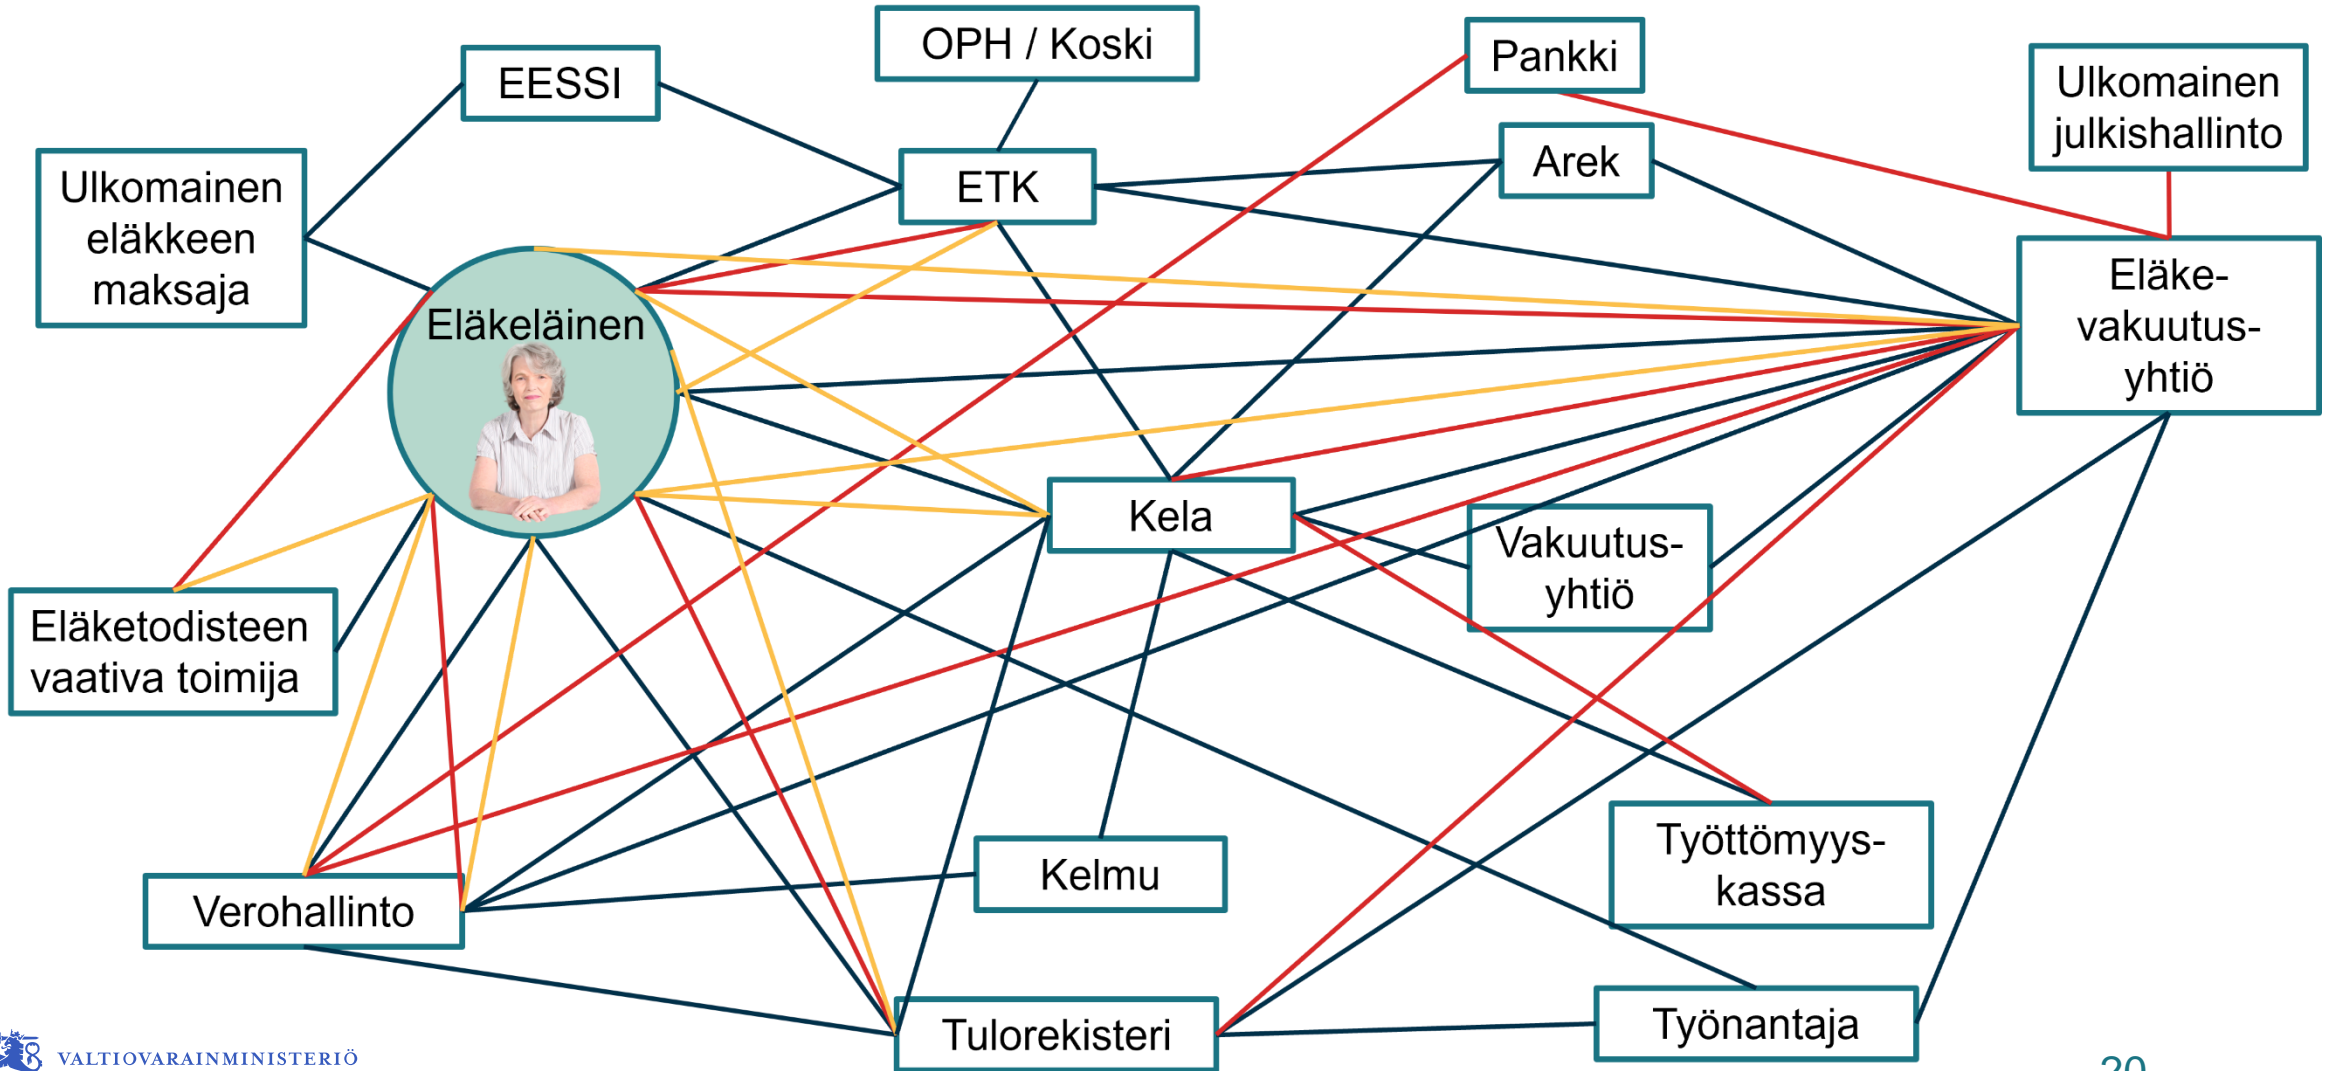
OPH / Koski

EESSI

Pankki

Ulkomainen julkishallinto

Arek

ETK

Ulkomainen eläkkeen maksaja

Eläkeläinen

Eläkevakuutusyhtiö

Kela

Vakuutusyhtiö

Eläketodisteen vaativa toimija

Työttömyyskassa

Kelmu

Verohallinto

Tulorekisteri

Työnantaja

VALTIOVARAINMINISTERIÖ

20